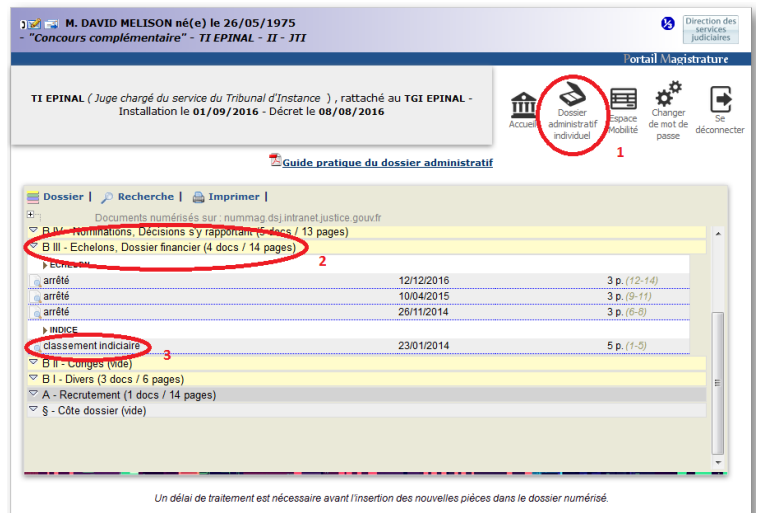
M. DAVID MELISON né(e) le 26/05/1975
- "Concours complémentaire" - TI EPINAL - II - JTI

Direction des services judiciaires

Portail Magistrature

TI EPINAL ( Juge chargé du service du Tribunal d'Instance ) , rattaché au TGI EPINAL - Installation le 01/09/2016 - Décret le 08/08/2016

Accueil
Dossier administratif individuel
Espace Mobilité
Changer de mot de passe
Se déconnecter

1

Guide pratique du dossier administratif

Dossier | Recherche | Imprimer |

Documents numérisés sur : nummag.dsj.intranet.justice.gouv.fr

B IV - Nominations, Décisions s'y rapportant (5 docs / 13 pages)
B III - Echelons, Dossier financier (4 docs / 14 pages)

2

ECHELON

| | | |
|---|---|---|
| arrêté | 12/12/2016 | 3 p. (12-14) |
| arrêté | 10/04/2015 | 3 p. (9-11) |
| arrêté | 26/11/2014 | 3 p. (6-8) |

INDICE

| | | |
|---|---|---|
| classement indiciaire | 23/01/2014 | 5 p. (1-5) |

3

B II - Congés (vide)
B I - Divers (3 docs / 6 pages)
A - Recrutement (1 docs / 14 pages)
§ - Côte dossier (vide)

Un délai de traitement est nécessaire avant l'insertion des nouvelles pièces dans le dossier numérisé.